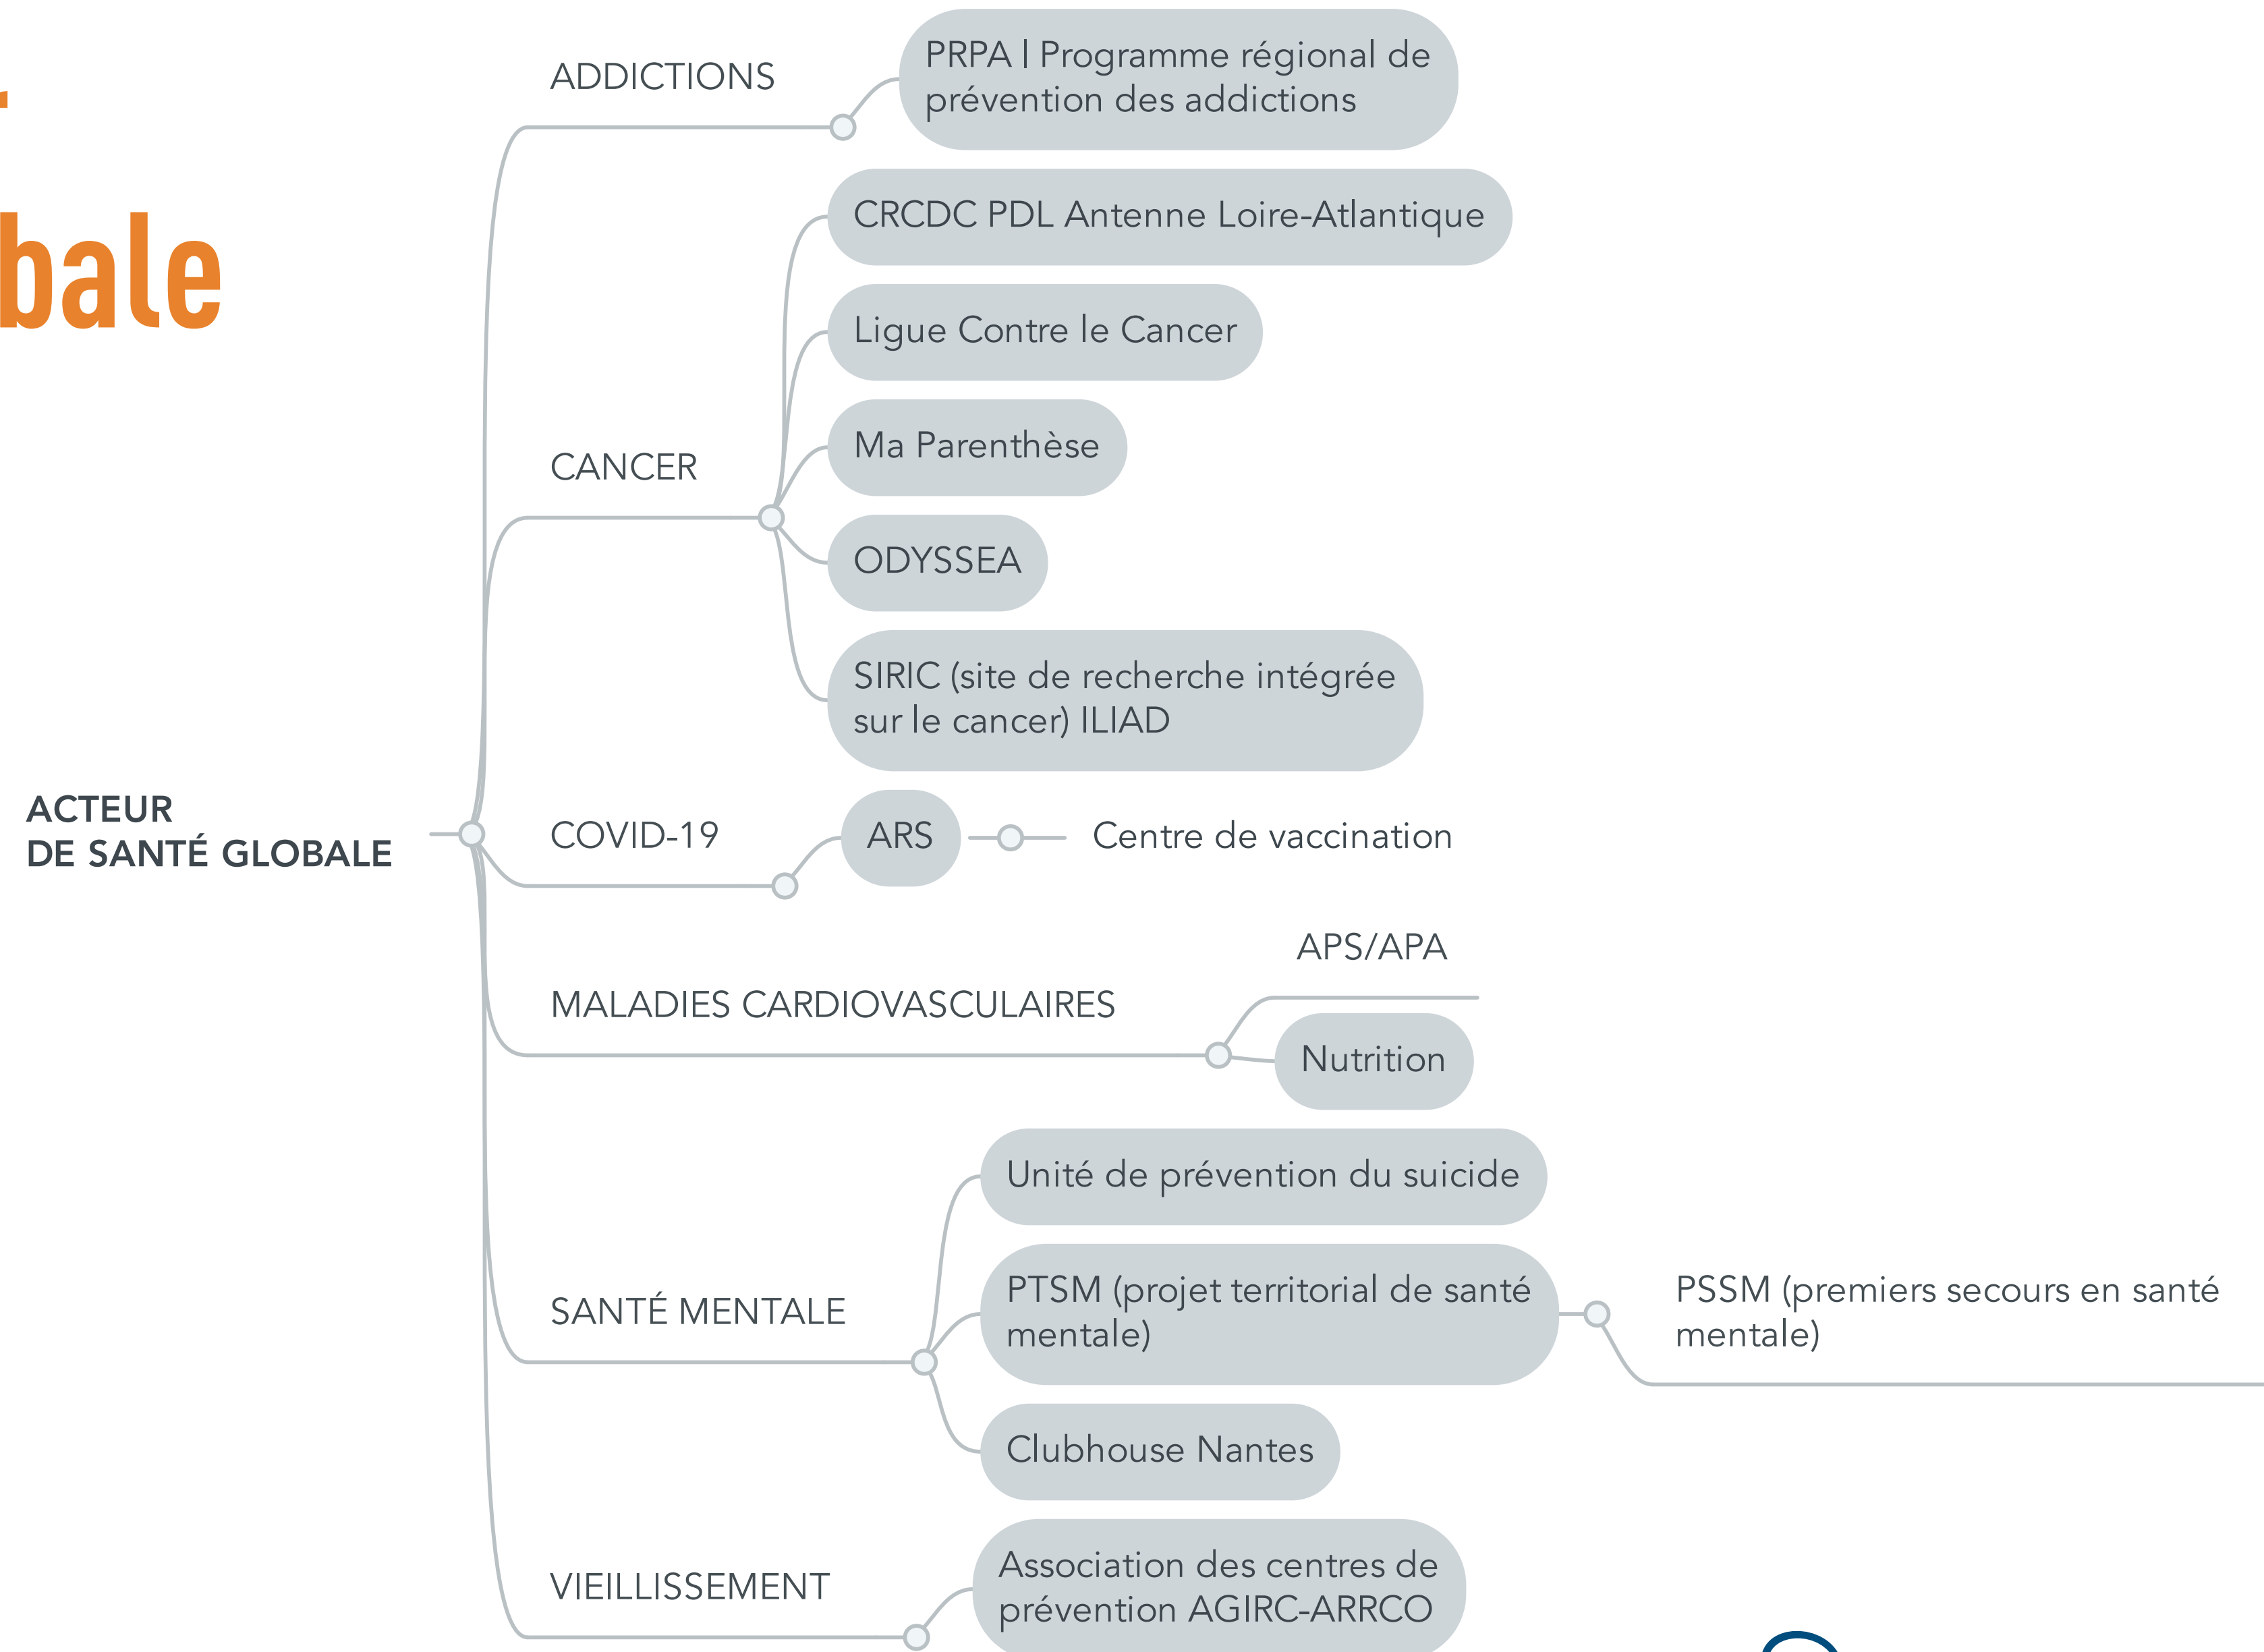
bale

ACTEUR
DE SANTÉ GLOBALE

ADDICTIONS

PRPA | Programme régional de prévention des addictions

CANCER

CRCDC PDL Antenne Loire-Atlantique

Ligue Contre le Cancer

Ma Parenthèse

ODYSSEA

SIRIC (site de recherche intégrée sur le cancer) ILIAD

COVID-19

ARS

Centre de vaccination

MALADIES CARDIOVASCULAIRES

APS/APA

Nutrition

SANTÉ MENTALE

Unité de prévention du suicide

PTSM (projet territorial de santé mentale)

PSSM (premiers secours en santé mentale)

Clubhouse Nantes

VIEILLISSEMENT

Association des centres de prévention AGIRC-ARRCO